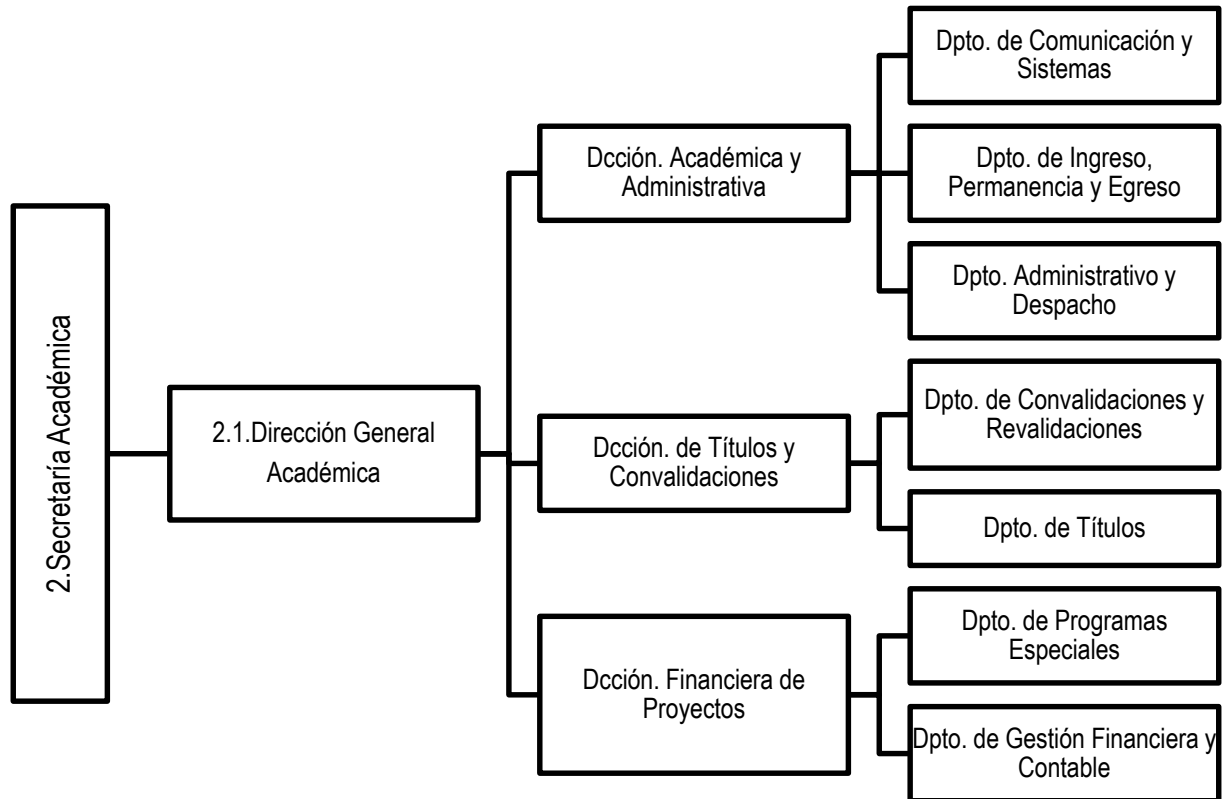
2.Secretaría Académica

2.1.Dirección General Académica

Dcción. Académica y Administrativa

Dpto. de Comunicación y Sistemas

Dpto. de Ingreso, Permanencia y Egreso

Dpto. Administrativo y Despacho

Dcción. de Títulos y Convalidaciones

Dpto. de Convalidaciones y Revalidaciones

Dpto. de Títulos

Dcción. Financiera de Proyectos

Dpto. de Programas Especiales

Dpto. de Gestión Financiera y Contable